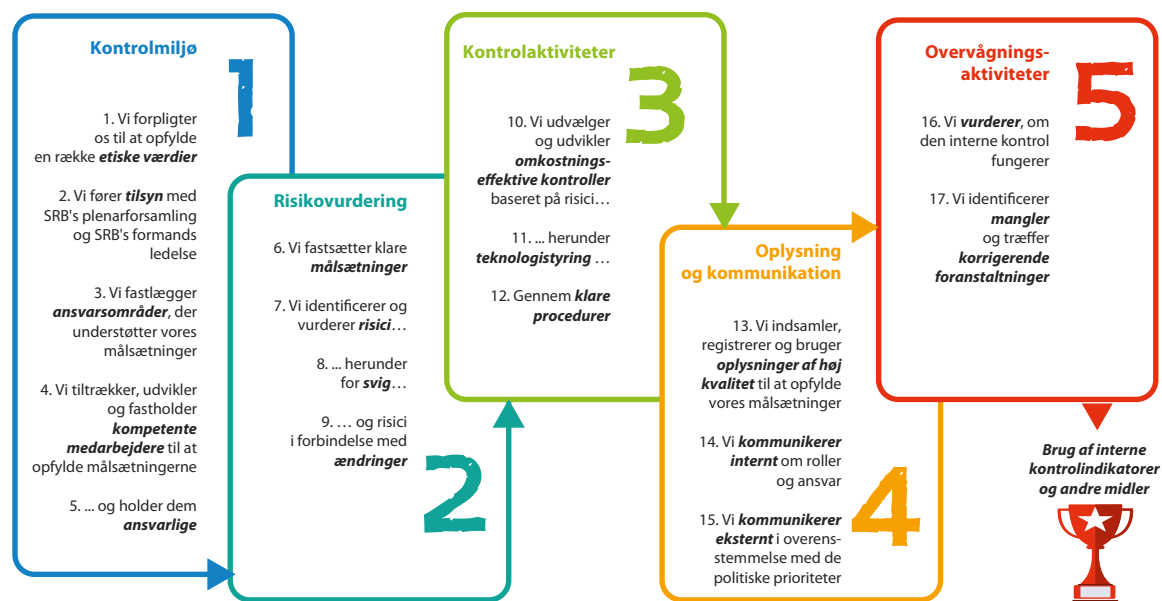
Kontrolmiljø

1

1. Vi forpligter os til at opfylde en række ***etiske værdier***

2. Vi fører ***tilsyn*** med SRB's plenarforsamling og SRB's formands ledelse

3. Vi fastlægger ***ansvarsområder***, der understøtter vores målsætninger

4. Vi tiltrækker, udvikler og fastholder ***kompetente medarbejdere*** til at opfylde målsætningerne

5. ... og holder dem ***ansvarlige***

Risikovurdering

6. Vi fastsætter klare ***målsætninger***

7. Vi identificerer og vurderer ***risici***…

8. ... herunder for ***svig***…

9. … og risici i forbindelse med ***ændringer***

2

Kontrolaktiviteter

3

10. Vi udvælger og udvikler ***omkostningseffektive kontroller*** baseret på risici…

11. ... herunder ***teknologistyring*** …

12. Gennem ***klare procedurer***

Oplysning og kommunikation

13. Vi indsamler, registrerer og bruger ***oplysninger af høj kvalitet*** til at opfylde vores målsætninger

14. Vi ***kommunikerer internt*** om roller og ansvar

15. Vi ***kommunikerer eksternt*** i overensstemmelse med de politiske prioriteter

4

Overvågningsaktiviteter

5

16. Vi ***vurderer***, om den interne kontrol fungerer

17. Vi identificerer ***mangler*** og træffer ***korrigerende foranstaltninger***

***Brug af interne kontrolindikatorer og andre midler***